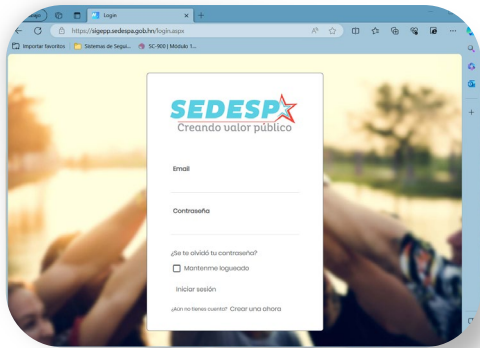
Login
https://sigepp.sedespa.gob.hn/login.aspx
Importar favoritos
Sistemas de Segui...
SC-900 | Módulo 1...

SEDESP
Creando valor público

Email

Contraseña

¿Se te olvidó tu contraseña?
Mantenme logueado
Iniciar sesión
¿Aún no tienes cuenta? Crear una ahora